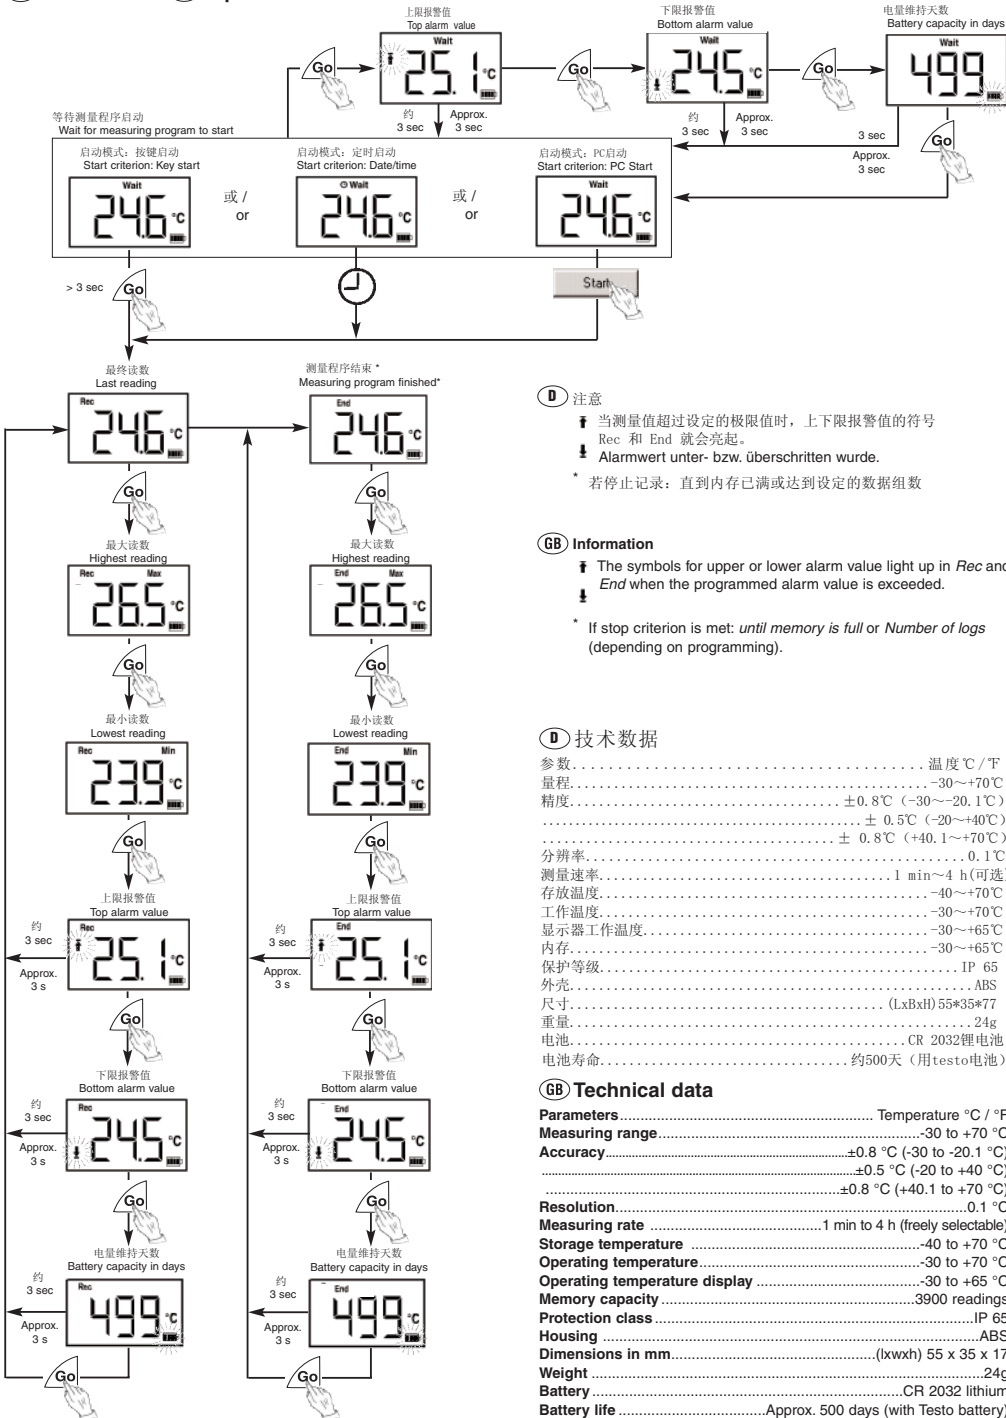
上限报警值
Top alarm value
Wait
25.1 °C

下限报警值
Bottom alarm value
Wait
24.5 °C

电量维持天数
Battery capacity in days
Wait
499

Go
约 3 sec
Approx. 3 sec
约 3 sec
Approx. 3 sec
3 sec
Approx. 3 sec

等待测量程序启动
Wait for measuring program to start

启动模式：按键启动
Start criterion: Key start
Wait
24.6 °C
或 / or

启动模式：定时启动
Start criterion: Date/time
Wait
24.6 °C
或 / or

启动模式：PC启动
Start criterion: PC Start
Wait
24.6 °C

> 3 sec
Go
Start

最终读数
Last reading
Rec
24.6 °C

测量程序结束 *
Measuring program finished*
End
24.6 °C

最大读数
Highest reading
Rec Max
26.5 °C

最大读数
Highest reading
End Max
26.5 °C

最小读数
Lowest reading
Rec Min
23.9 °C

最小读数
Lowest reading
End Min
23.9 °C

上限报警值
Top alarm value
约 3 sec
Approx. 3 s
Rec
25.1 °C

上限报警值
Top alarm value
约 3 sec
Approx. 3 s
End
25.1 °C

下限报警值
Bottom alarm value
约 3 sec
Approx. 3 s
Rec
24.5 °C

下限报警值
Bottom alarm value
约 3 sec
Approx. 3 s
End
24.5 °C

电量维持天数
Battery capacity in days
约 3 sec
Approx. 3 s
Rec
499 °C

电量维持天数
Battery capacity in days
约 3 sec
Approx. 3 s
End
499 °C

D 注意
当测量值超过设定的极限值时，上下限报警值的符号 Rec 和 End 就会亮起。
Alarmwert unter- bzw. überschritten wurde.
* 若停止记录：直到内存已满或达到设定的数据组数

GB Information
The symbols for upper or lower alarm value light up in *Rec* and *End* when the programmed alarm value is exceeded.
* If stop criterion is met: *until memory is full* or *Number of logs* (depending on programming).

D 技术数据
参数..........温度℃/℉
量程..........-30～+70℃
精度..........±0.8℃ (-30～-20.1℃)
..........± 0.5℃ (-20～+40℃)
..........± 0.8℃ (+40.1～+70℃)
分辨率..........0.1℃
测量速率..........1 min～4 h(可选
存放温度..........-40～+70℃
工作温度..........-30～+70℃
显示器工作温度..........-30～+65℃
内存..........-30～+65℃
保护等级..........IP 65
外壳..........ABS
尺寸..........(LxBxH)55*35*77
重量..........24g
电池..........CR 2032锂电池
电池寿命..........约500天（用testo电池）

GB Technical data
| | |
|---|---|
| **Parameters** | Temperature °C / °F |
| **Measuring range** | -30 to +70 °C |
| **Accuracy** | ±0.8 °C (-30 to -20.1 °C) |
| | ±0.5 °C (-20 to +40 °C) |
| | ±0.8 °C (+40.1 to +70 °C) |
| **Resolution** | 0.1 °C |
| **Measuring rate** | 1 min to 4 h (freely selectable) |
| **Storage temperature** | -40 to +70 °C |
| **Operating temperature** | -30 to +70 °C |
| **Operating temperature display** | -30 to +65 °C |
| **Memory capacity** | 3900 readings |
| **Protection class** | IP 65 |
| **Housing** | ABS |
| **Dimensions in mm** | (lxwxh) 55 x 35 x 17 |
| **Weight** | 24g |
| **Battery** | CR 2032 lithium |
| **Battery life** | Approx. 500 days (with Testo battery) |